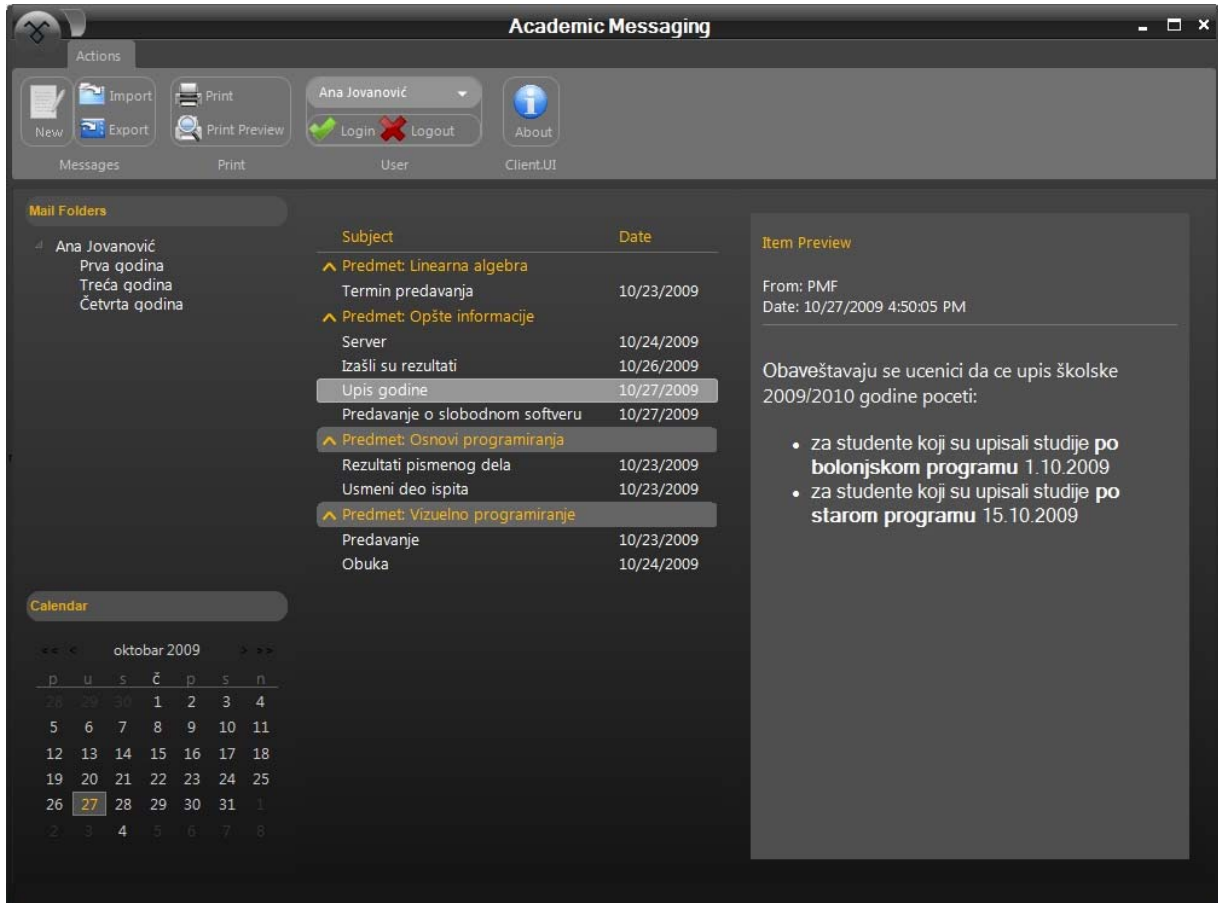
Academic Messaging

Actions

New
Import
Export
Messages

Print
Print Preview
Print

Ana Jovanović
Login
Logout
User

About
Client.UI

Mail Folders

Ana Jovanović
Prva godina
Treća godina
Četvrta godina

| Subject | Date |
|---|---|
| Predmet: Linearna algebra | |
| Termin predavanja | 10/23/2009 |
| Predmet: Opšte informacije | |
| Server | 10/24/2009 |
| Izašli su rezultati | 10/26/2009 |
| Upis godine | 10/27/2009 |
| Predavanje o slobodnom softveru | 10/27/2009 |
| Predmet: Osnovi programiranja | |
| Rezultati pismenog dela | 10/23/2009 |
| Usmeni deo ispita | 10/23/2009 |
| Predmet: Vizuelno programiranje | |
| Predavanje | 10/23/2009 |
| Obuka | 10/24/2009 |

Item Preview

From: PMF
Date: 10/27/2009 4:50:05 PM

Obaveštavaju se ucenici da ce upis školske 2009/2010 godine poceti:

• za studente koji su upisali studije **po bolonjskom programu** 1.10.2009
• za studente koji su upisali studije **po starom programu** 15.10.2009

Calendar

<< < oktobar 2009 > >>

| p | u | s | č | p | s | n |
|---|---|---|---|---|---|---|
| 28 | 29 | 30 | 1 | 2 | 3 | 4 |
| 5 | 6 | 7 | 8 | 9 | 10 | 11 |
| 12 | 13 | 14 | 15 | 16 | 17 | 18 |
| 19 | 20 | 21 | 22 | 23 | 24 | 25 |
| 26 | 27 | 28 | 29 | 30 | 31 | 1 |
| 2 | 3 | 4 | 5 | 6 | 7 | 8 |